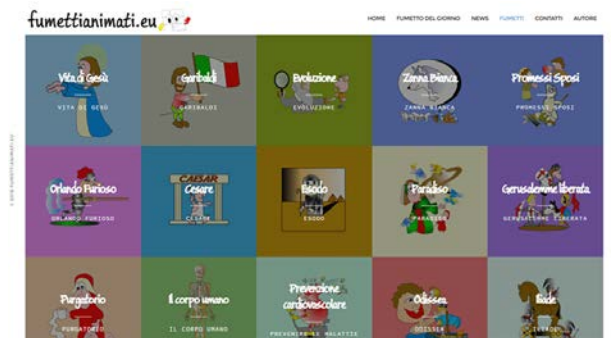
fumettianimati.eu

HOME FUMETTO DEL GIORNO NEWS FUMETTI CONTATTI AUTORE

Vita di Gesù
VITA DI GESÙ

Garibaldi
GARIBALDI

Evoluzione
EVOLUZIONE

Zanna Bianca
ZANNA BIANCA

Promessi Sposi
PROMESSI SPOSI

Orlando Furioso
ORLANDO FURIOSO

CAESAR
Cesare
CESARE

Esodo
ESODO

Paradiso
PARADISO

Gerusalemme liberata
GERUSALEMME LIBERATA

Purgatorio
PURGATORIO

Il corpo umano
IL CORPO UMANO

Prevenzione cardiovascolare
PREVENZIONE MALATTIE

Odissea
ODISSEA

Iliade
ILIADE

© 2016 FUMETTIANIMATI.EU